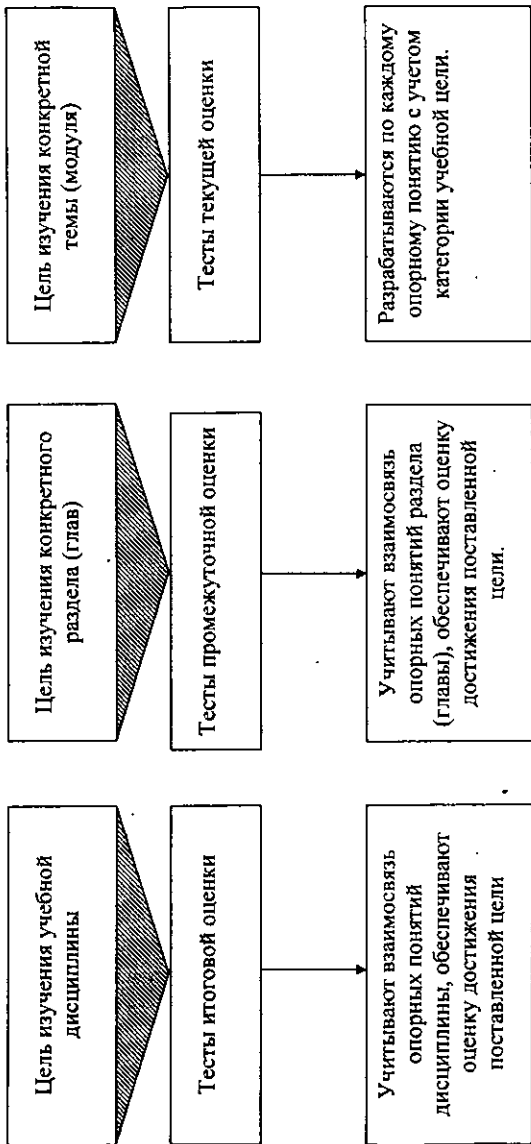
Цель изучения учебной дисциплины

Тесты итоговой оценки

Учитывают взаимосвязь опорных понятий дисциплины, обеспечивают оценку достижения поставленной цели

Цель изучения конкретного раздела (глав)

Тесты промежуточной оценки

Учитывают взаимосвязь опорных понятий раздела (главы), обеспечивают оценку достижения поставленной цели.

Цель изучения конкретной темы (модуля)

Тесты текущей оценки

Разрабатываются по каждому опорному понятию с учетом категории учебной цели.